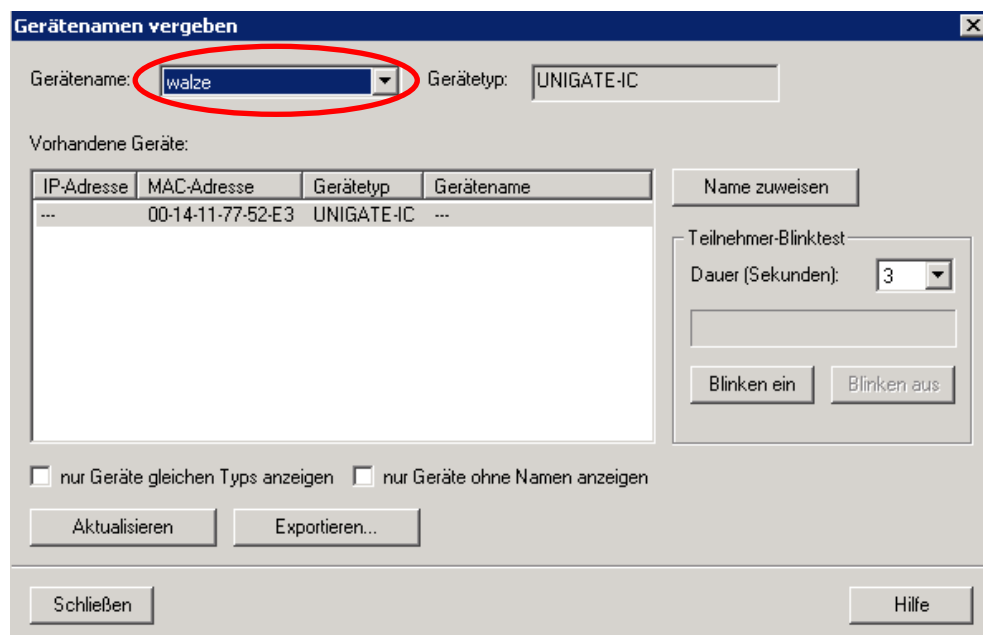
Gerätenamen vergeben

Gerätename: walze

Gerätetyp: UNIGATE-IC

Vorhandene Geräte:

| IP-Adresse | MAC-Adresse | Gerätetyp | Gerätename |
|---|---|---|---|
| --- | 00-14-11-77-52-E3 | UNIGATE-IC | --- |

Name zuweisen

Teilnehmer-Blinktest

Dauer (Sekunden): 3

Blinken ein

Blinken aus

nur Geräte gleichen Typs anzeigen

nur Geräte ohne Namen anzeigen

Aktualisieren

Exportieren...

Schließen

Hilfe